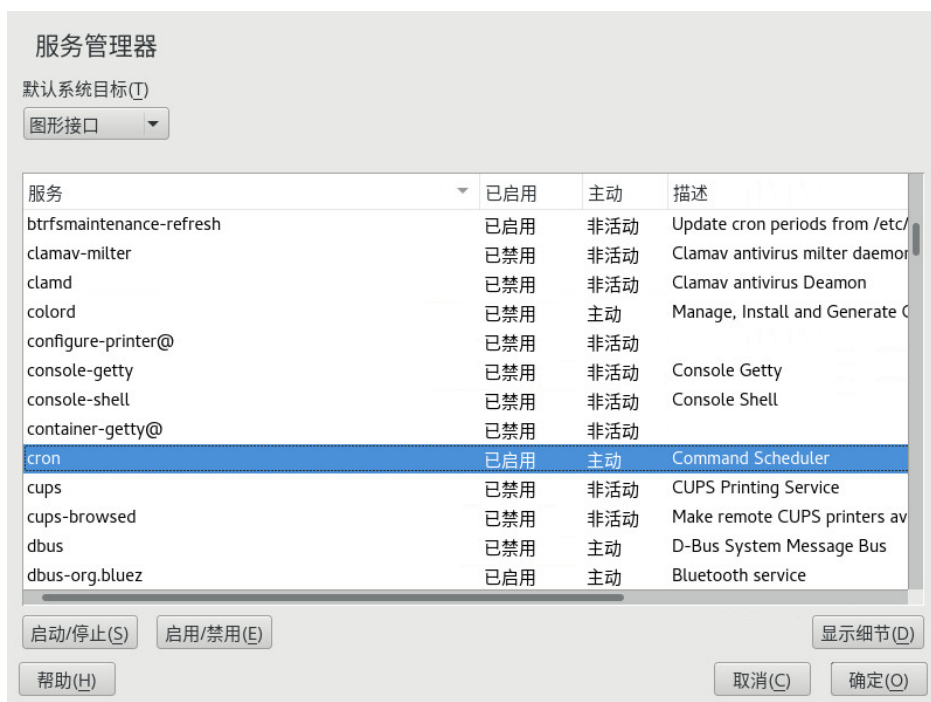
服务管理器

默认系统目标(T)

图形接口

| 服务 | 已启用 | 主动 | 描述 |
|---|---|---|---|
| btrfsmaintenance-refresh | 已启用 | 非活动 | Update cron periods from /etc/ |
| clamav-milter | 已禁用 | 非活动 | Clamav antivirus milter daemo |
| clamd | 已禁用 | 非活动 | Clamav antivirus Deamon |
| colord | 已禁用 | 主动 | Manage, Install and Generate C |
| configure-printer@ | 已禁用 | 非活动 | |
| console-getty | 已禁用 | 非活动 | Console Getty |
| console-shell | 已禁用 | 非活动 | Console Shell |
| container-getty@ | 已禁用 | 非活动 | |
| cron | 已启用 | 主动 | Command Scheduler |
| cups | 已禁用 | 非活动 | CUPS Printing Service |
| cups-browsed | 已禁用 | 非活动 | Make remote CUPS printers av |
| dbus | 已禁用 | 主动 | D-Bus System Message Bus |
| dbus-org.bluez | 已启用 | 主动 | Bluetooth service |

启动/停止(S) 启用/禁用(E) 显示细节(D)

帮助(H) 取消(C) 确定(O)